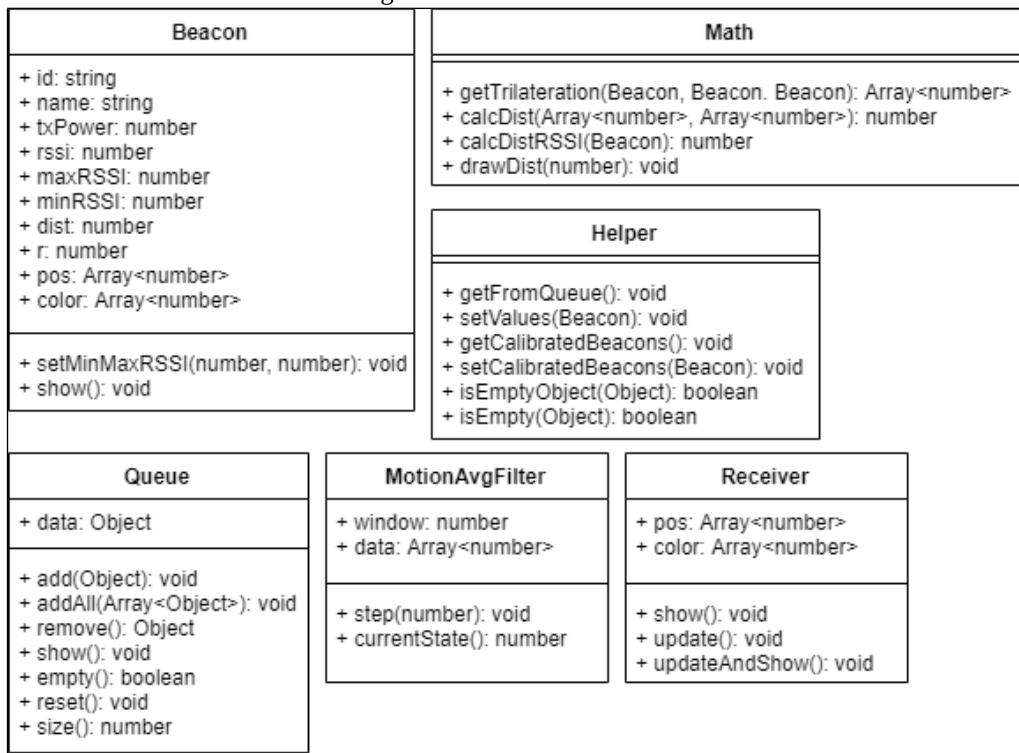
Beacon

+ id: string
+ name: string
+ txPower: number
+ rssi: number
+ maxRSSI: number
+ minRSSI: number
+ dist: number
+ r: number
+ pos: Array<number>
+ color: Array<number>

+ setMinMaxRSSI(number, number): void
+ show(): void

Math

+ getTrilateration(Beacon, Beacon. Beacon): Array<number>
+ calcDist(Array<number>, Array<number>): number
+ calcDistRSSI(Beacon): number
+ drawDist(number): void

Helper

+ getFromQueue(): void
+ setValues(Beacon): void
+ getCalibratedBeacons(): void
+ setCalibratedBeacons(Beacon): void
+ isEmptyObject(Object): boolean
+ isEmpty(Object): boolean

Queue

+ data: Object

+ add(Object): void
+ addAll(Array<Object>): void
+ remove(): Object
+ show(): void
+ empty(): boolean
+ reset(): void
+ size(): number

MotionAvgFilter

+ window: number
+ data: Array<number>

+ step(number): void
+ currentState(): number

Receiver

+ pos: Array<number>
+ color: Array<number>

+ show(): void
+ update(): void
+ updateAndShow(): void